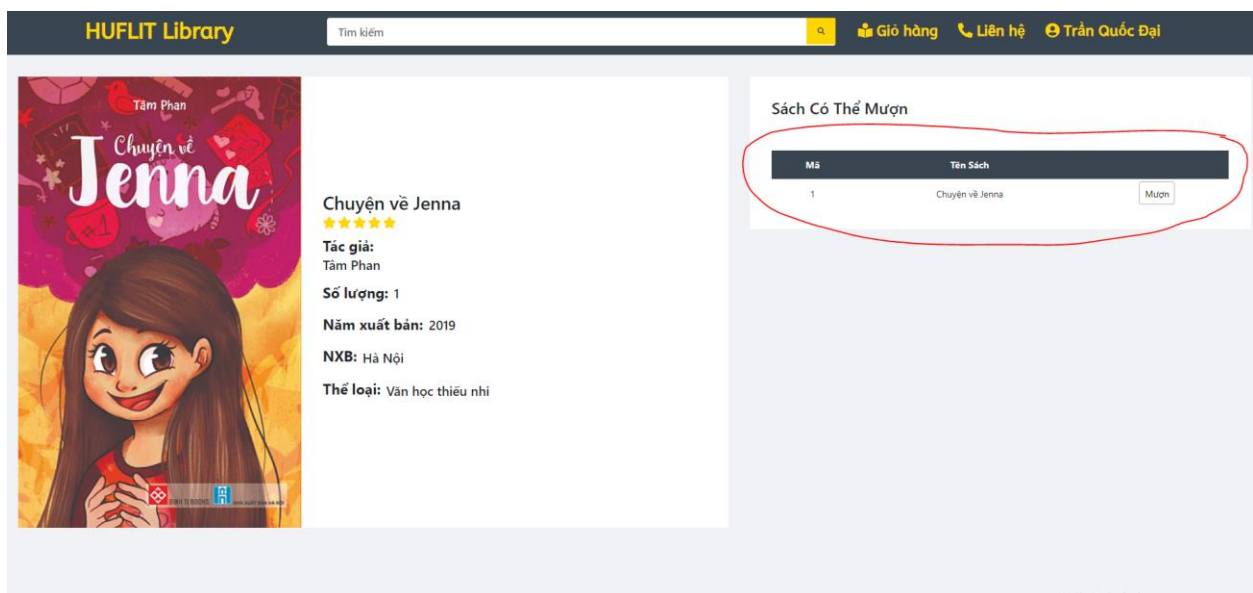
HUFLIT Library

Tìm kiếm

Giỏ hàng Liên hệ Trần Quốc Đại

Tâm Phan

Chuyện về Jenna

ĐINH TỊ BOOKS

Chuyện về Jenna

Tác giả:
Tâm Phan

Số lượng: 1

Năm xuất bản: 2019

NXB: Hà Nội

Thể loại: Văn học thiếu nhi

Sách Có Thể Mượn

| Mã | Tên Sách | |
|---|---|---|
| 1 | Chuyện về Jenna | Mượn |